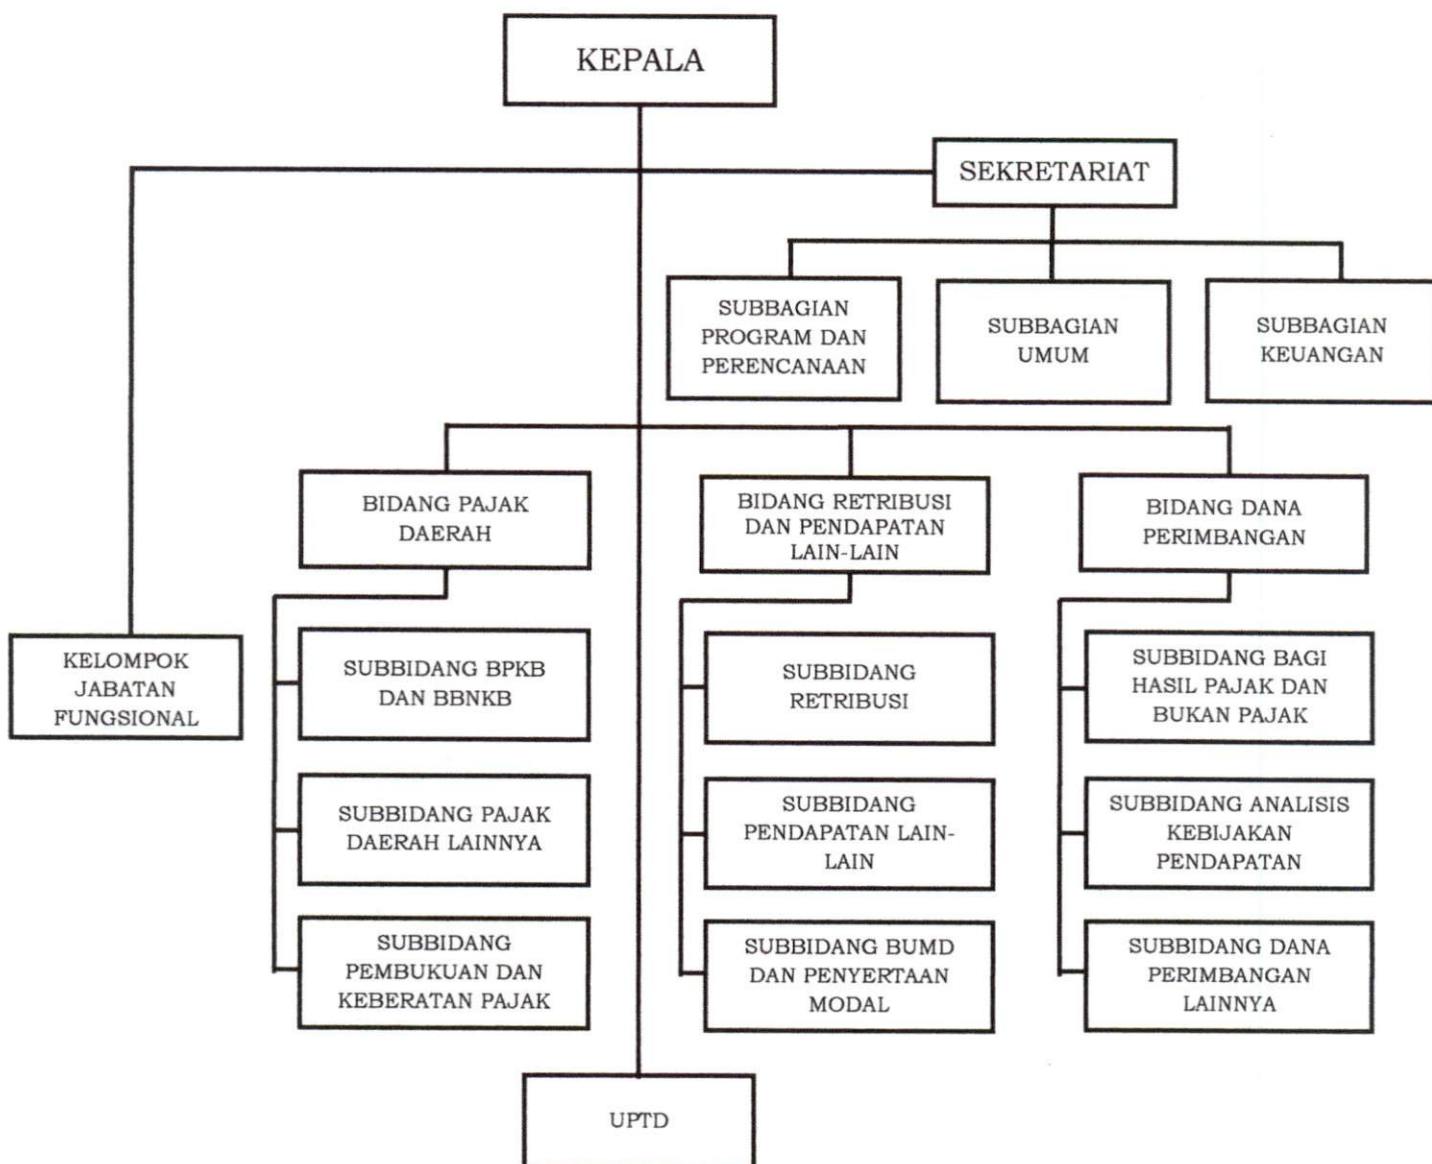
KEPALA

SEKRETARIAT

SUBBAGIAN PROGRAM DAN PERENCANAAN

SUBBAGIAN UMUM

SUBBAGIAN KEUANGAN

BIDANG PAJAK DAERAH

BIDANG RETRIBUSI DAN PENDAPATAN LAIN-LAIN

BIDANG DANA PERIMBANGAN

KELOMPOK JABATAN FUNGSIONAL

SUBBIDANG BPKB DAN BBNKB

SUBBIDANG PAJAK DAERAH LAINNYA

SUBBIDANG PEMBUKUAN DAN KEBERATAN PAJAK

SUBBIDANG RETRIBUSI

SUBBIDANG PENDAPATAN LAIN-LAIN

SUBBIDANG BUMD DAN PENYERTAAN MODAL

SUBBIDANG BAGI HASIL PAJAK DAN BUKAN PAJAK

SUBBIDANG ANALISIS KEBIJAKAN PENDAPATAN

SUBBIDANG DANA PERIMBANGAN LAINNYA

UPTD